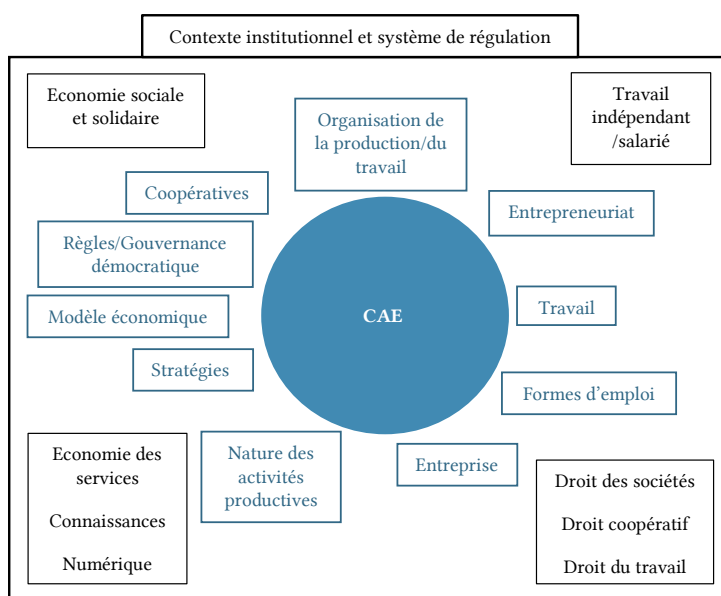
Contexte institutionnel et système de régulation

Economie sociale et solidaire

Organisation de la production/du travail

Travail indépendant /salarié

Coopératives

Entrepreneuriat

Règles/Gouvernance démocratique

Modèle économique

CAE

Travail

Stratégies

Formes d'emploi

Economie des services

Connaissances

Numérique

Nature des activités productives

Entreprise

Droit des sociétés

Droit coopératif

Droit du travail